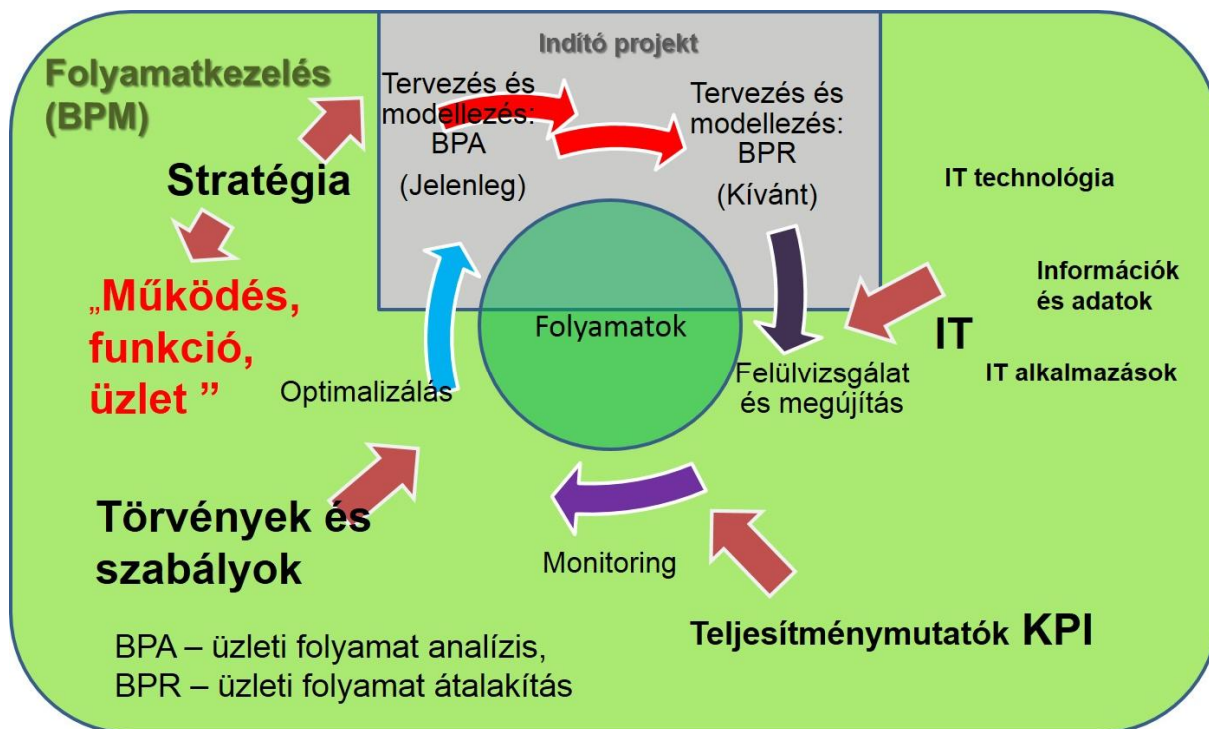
Folyamatkezelés (BPM)

Indító projekt

Tervezés és modellezés: BPA (Jelenleg)

Tervezés és modellezés: BPR (Kívánt)

Stratégia

„Működés, funkció, üzlet ”

IT technológia

Információk és adatok

IT

IT alkalmazások

Folyamatok

Optimalizálás

Felülvizsgálat és megújítás

Törvények és szabályok

Monitoring

Teljesítménymutatók KPI

BPA – üzleti folyamat analízis,
BPR – üzleti folyamat átalakítás